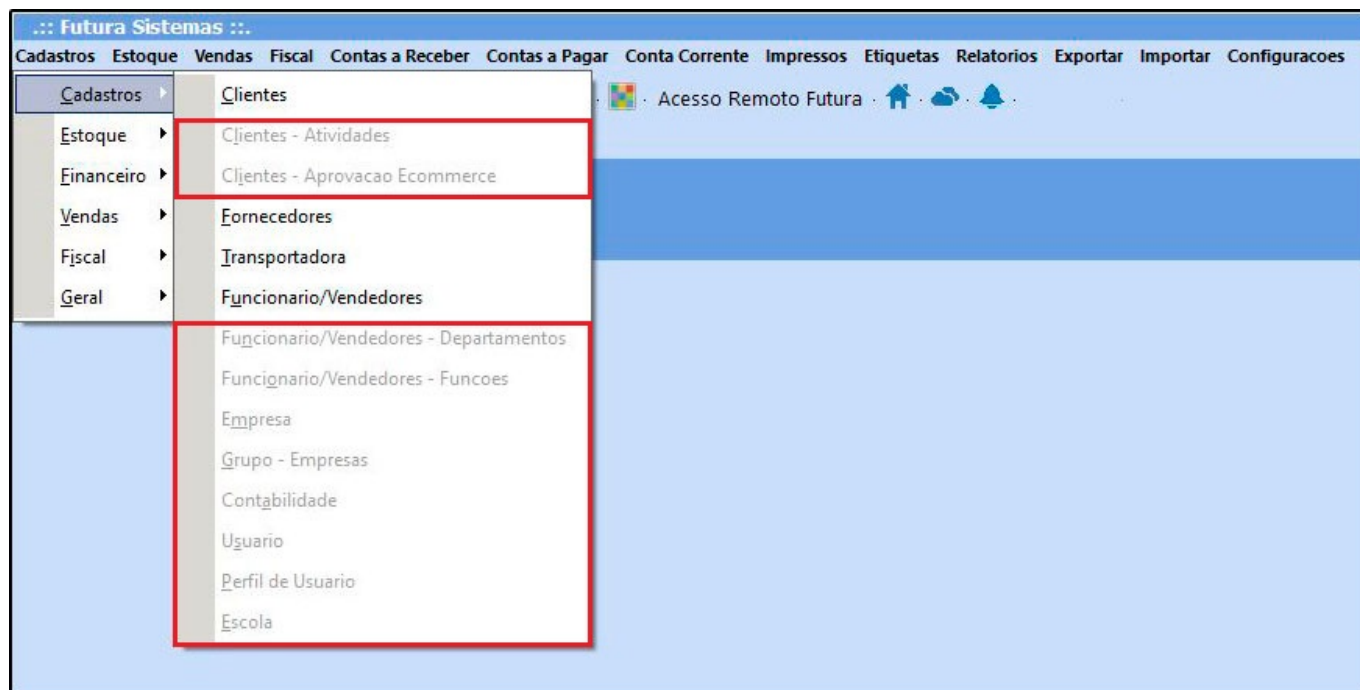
.:: Futura Sistemas ::.

Cadastros Estoque Vendas Fiscal Contas a Receber Contas a Pagar Conta Corrente Impressos Etiquetas Relatorios Exportar Importar Configuracoes

Cadastros
Estoque
Financeiro
Vendas
Fiscal
Geral

Clientes
Clientes - Atividades
Clientes - Aprovacao Ecommerce
Fornecedores
Transportadora
Funcionario/Vendedores
Funcionario/Vendedores - Departamentos
Funcionario/Vendedores - Funcoes
Empresa
Grupo - Empresas
Contabilidade
Usuario
Perfil de Usuario
Escola

Acesso Remoto Futura